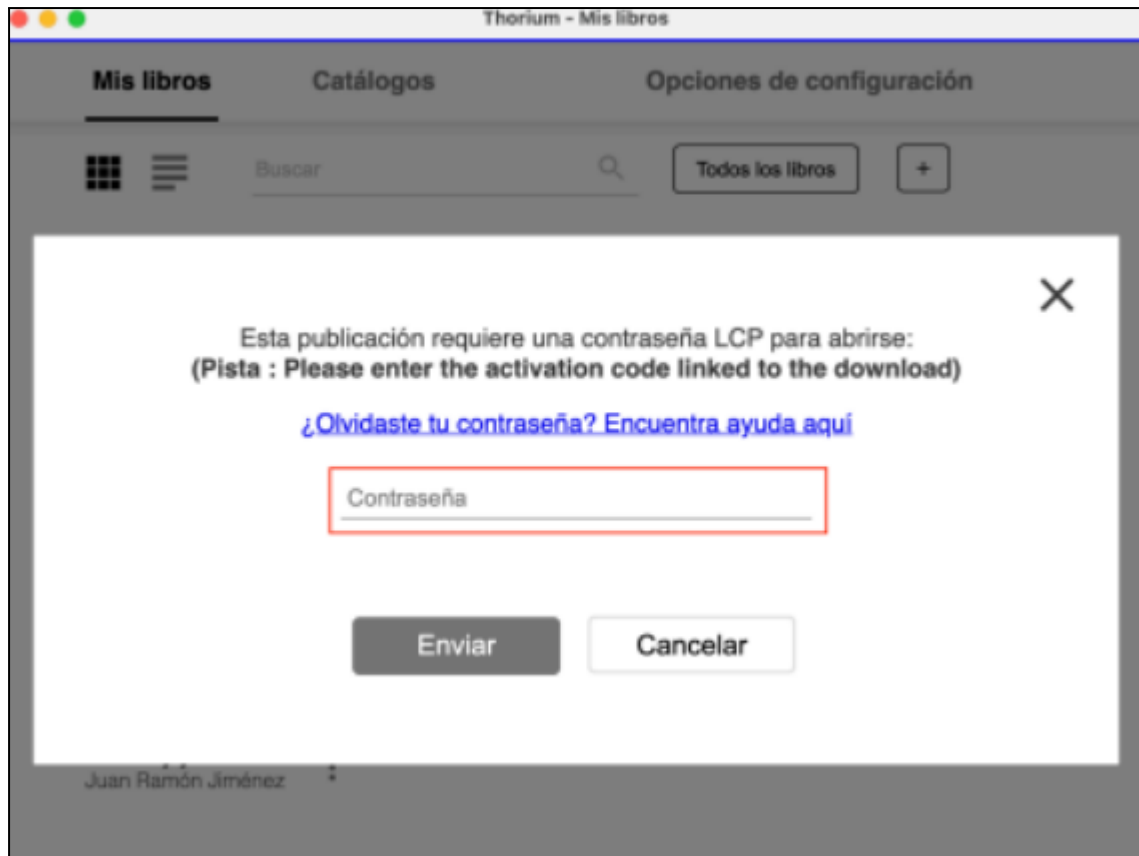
Thorium - Mis libros

Mis libros

Catálogos

Opciones de configuración

Buscar

Todos los libros

+

Esta publicación requiere una contraseña LCP para abrirse:
(Pista : Please enter the activation code linked to the download)

¿Olvidaste tu contraseña? Encuentra ayuda aquí

Contraseña

Enviar

Cancelar

Juan Ramón Jiménez